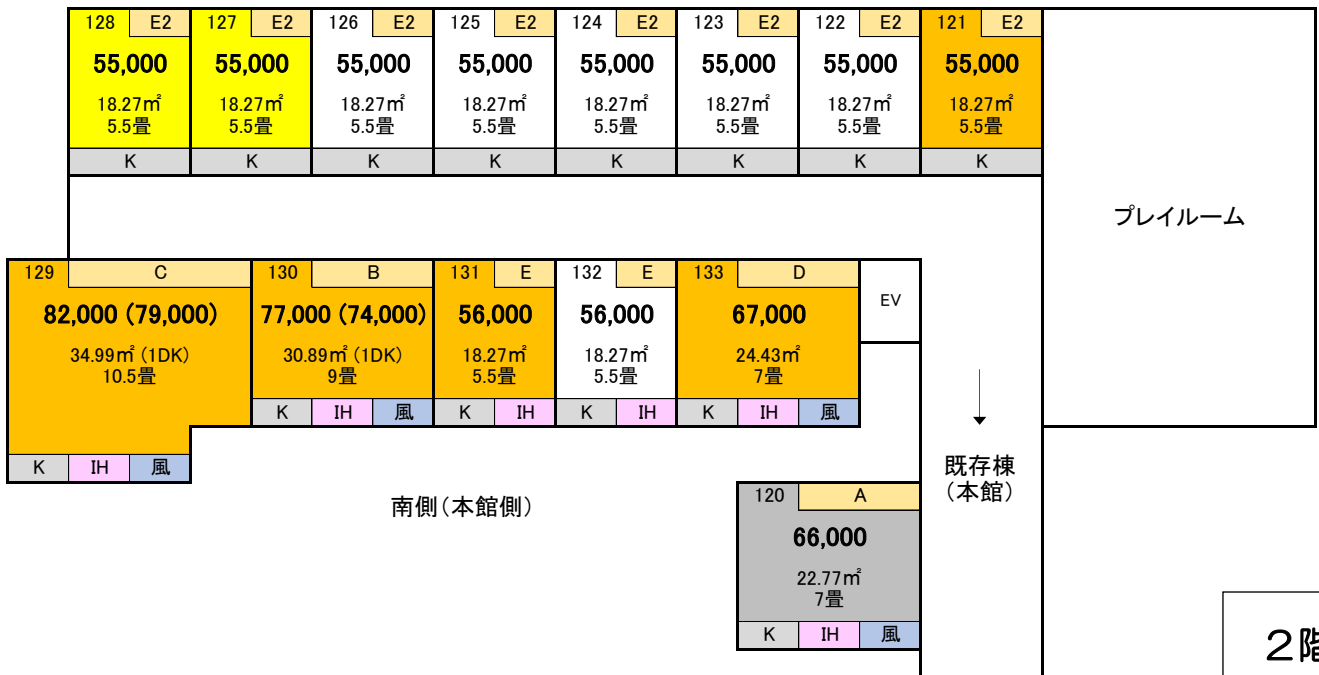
128 E2
55,000
18.27㎡
5.5畳
K

127 E2
55,000
18.27㎡
5.5畳
K

126 E2
55,000
18.27㎡
5.5畳
K

125 E2
55,000
18.27㎡
5.5畳
K

124 E2
55,000
18.27㎡
5.5畳
K

123 E2
55,000
18.27㎡
5.5畳
K

122 E2
55,000
18.27㎡
5.5畳
K

121 E2
55,000
18.27㎡
5.5畳
K

プレイルーム

129 C
82,000 (79,000)
34.99㎡ (1DK)
10.5畳
K IH 風

130 B
77,000 (74,000)
30.89㎡ (1DK)
9畳
K IH 風

131 E
56,000
18.27㎡
5.5畳
K IH

132 E
56,000
18.27㎡
5.5畳
K IH

133 D
67,000
24.43㎡
7畳
K IH 風

EV

既存棟
(本館)

南側(本館側)

120 A
66,000
22.77㎡
7畳
K IH 風

2階